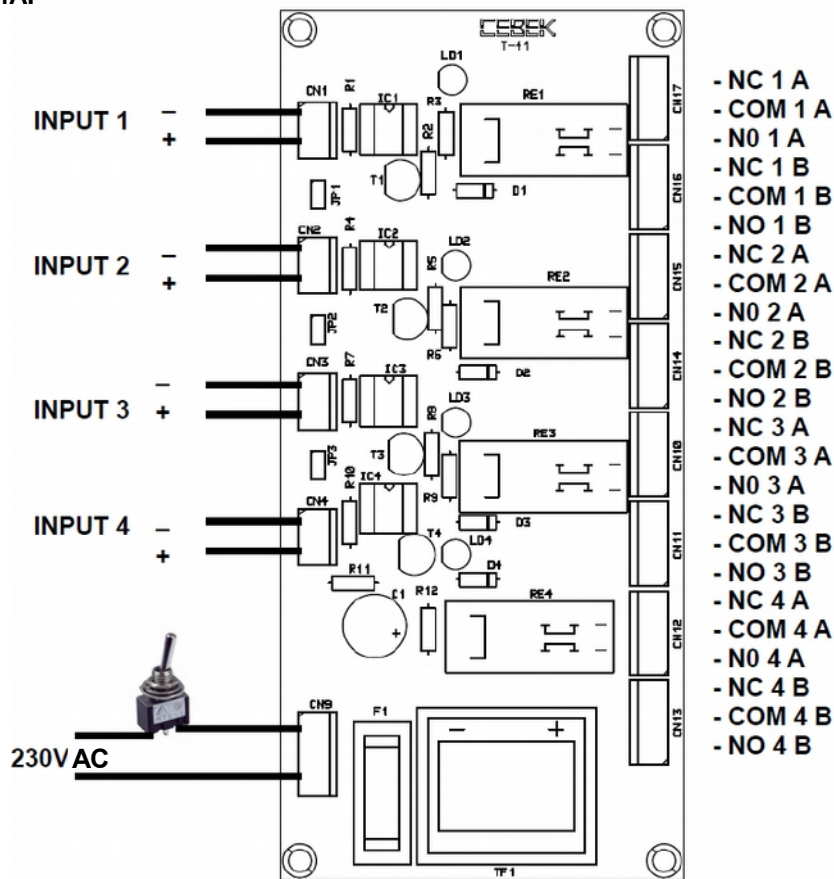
CEBEK
T-11

INPUT 1 – +
INPUT 2 – +
INPUT 3 – +
INPUT 4 – +
230V AC

CN1 R1 IC1 LD1 R3 R2 RE1 T1 JP1 D1
CN2 R4 IC2 LD2 R5 RE2 T2 JP2 R6 D2
CN3 R7 IC3 LD3 R8 RE3 T3 JP3 R10 IC4 R9 D3
CN4 T4 LD4 D4 R11 C1 R12 RE4
CN9 F1 TF1
– +

CN17 CN16 CN15 CN14 CN10 CN11 CN12 CN13

- NC 1 A
- COM 1 A
- N0 1 A
- NC 1 B
- COM 1 B
- NO 1 B
- NC 2 A
- COM 2 A
- N0 2 A
- NC 2 B
- COM 2 B
- NO 2 B
- NC 3 A
- COM 3 A
- N0 3 A
- NC 3 B
- COM 3 B
- NO 3 B
- NC 4 A
- COM 4 A
- N0 4 A
- NC 4 B
- COM 4 B
- NO 4 B